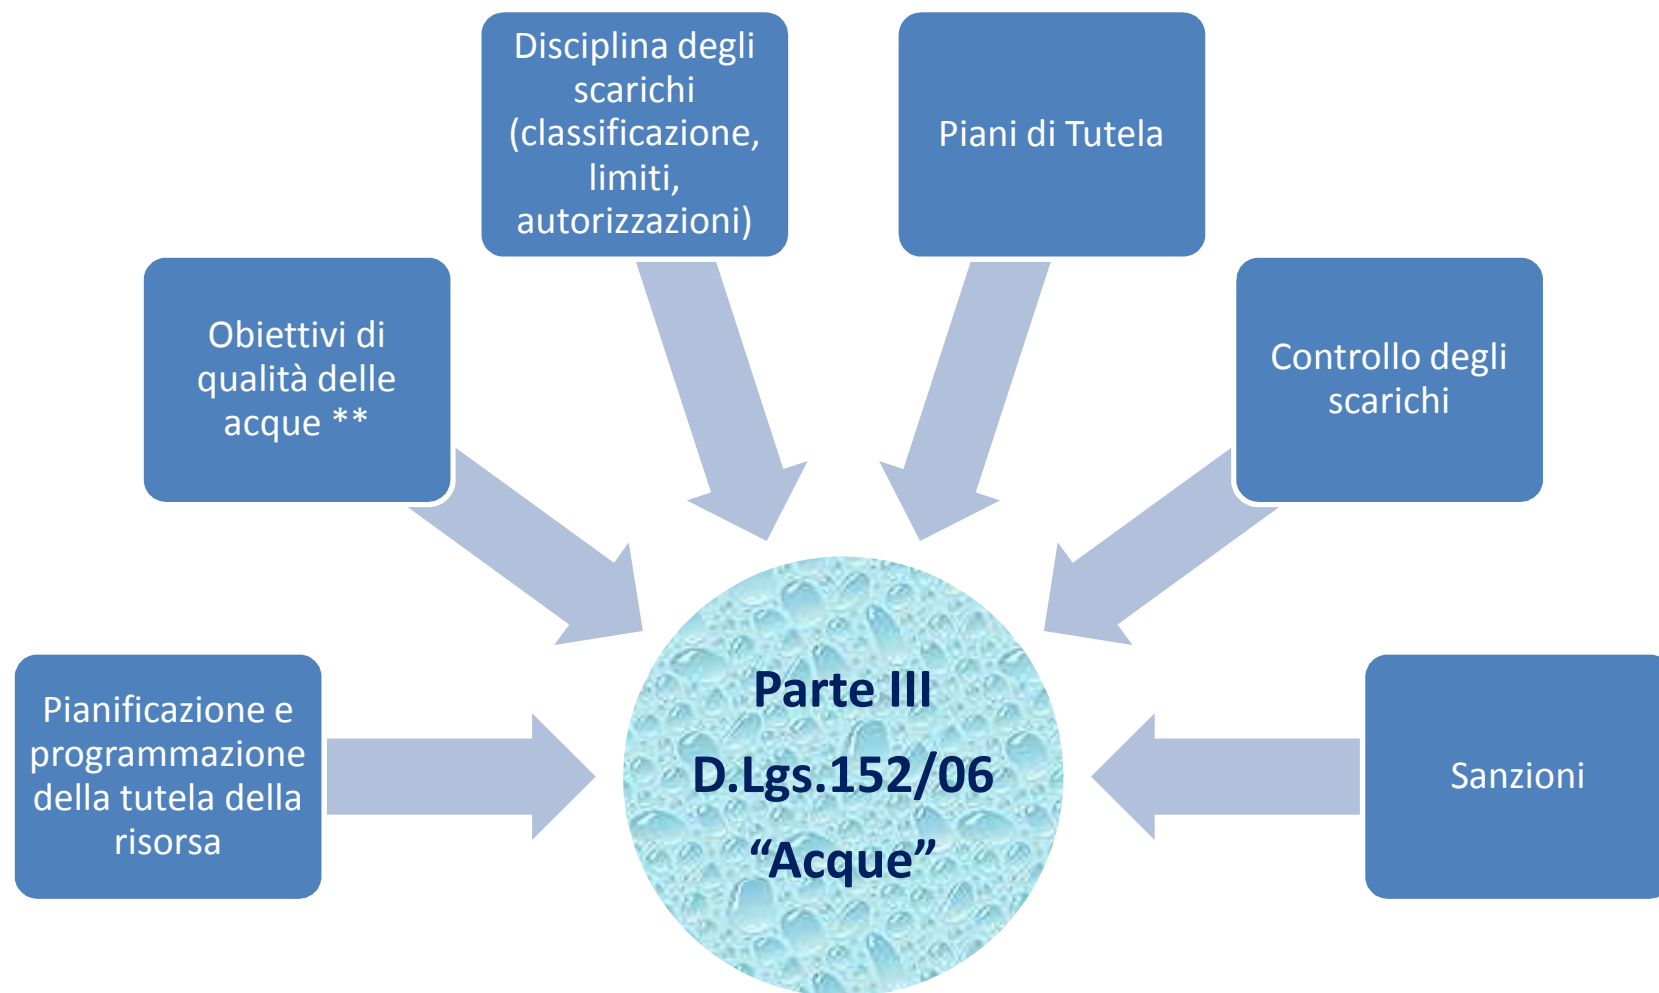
Disciplina degli scarichi (classificazione, limiti, autorizzazioni)

Piani di Tutela

Obiettivi di qualità delle acque **

Controllo degli scarichi

Pianificazione e programmazione della tutela della risorsa

Parte III
D.Lgs.152/06
“Acque”

Sanzioni